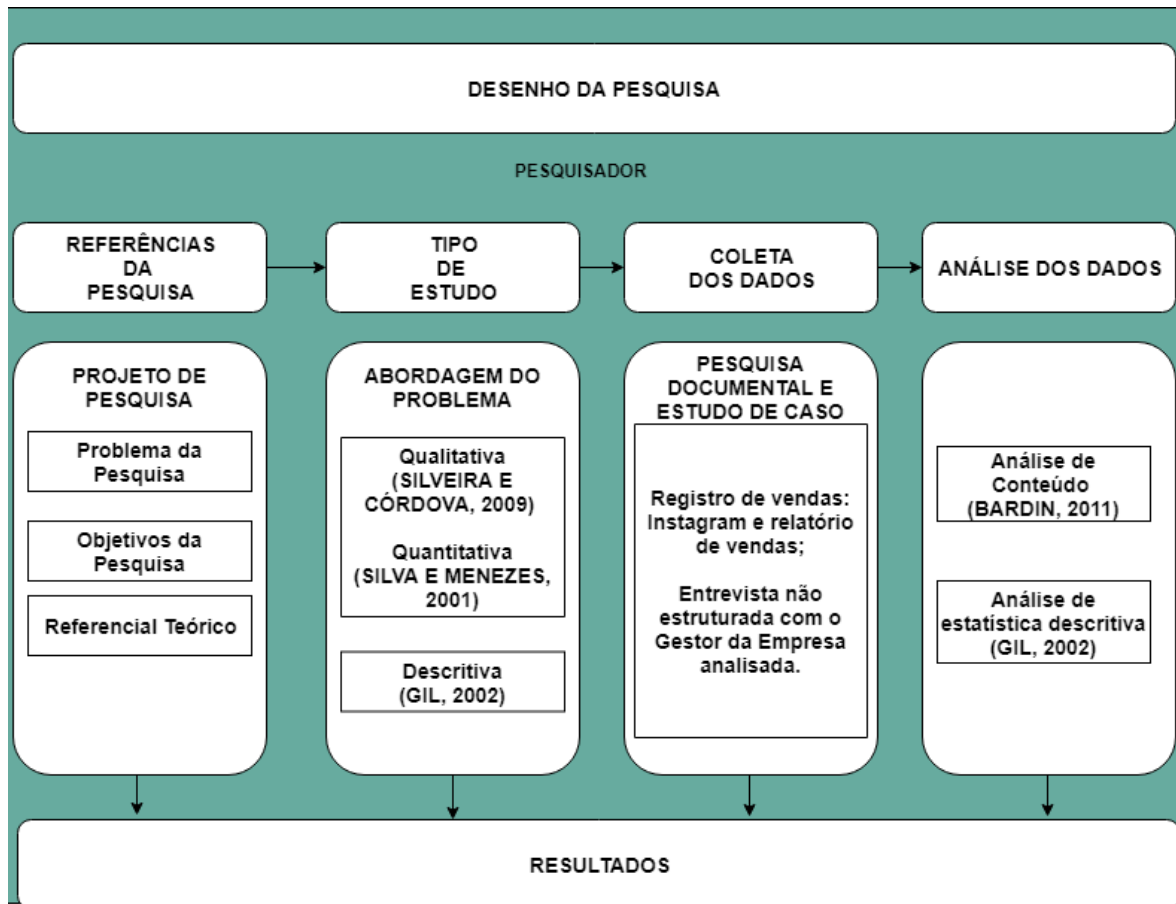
DESENHO DA PESQUISA

PESQUISADOR

REFERÊNCIAS DA PESQUISA

TIPO DE ESTUDO

COLETA DOS DADOS

ANÁLISE DOS DADOS

PROJETO DE PESQUISA

Problema da Pesquisa

Objetivos da Pesquisa

Referencial Teórico

ABORDAGEM DO PROBLEMA

Qualitativa (SILVEIRA E CÓRDOVA, 2009)

Quantitativa (SILVA E MENEZES, 2001)

Descritiva (GIL, 2002)

PESQUISA DOCUMENTAL E ESTUDO DE CASO

Registro de vendas: Instagram e relatório de vendas;

Entrevista não estruturada com o Gestor da Empresa analisada.

Análise de Conteúdo (BARDIN, 2011)

Análise de estatística descritiva (GIL, 2002)

RESULTADOS